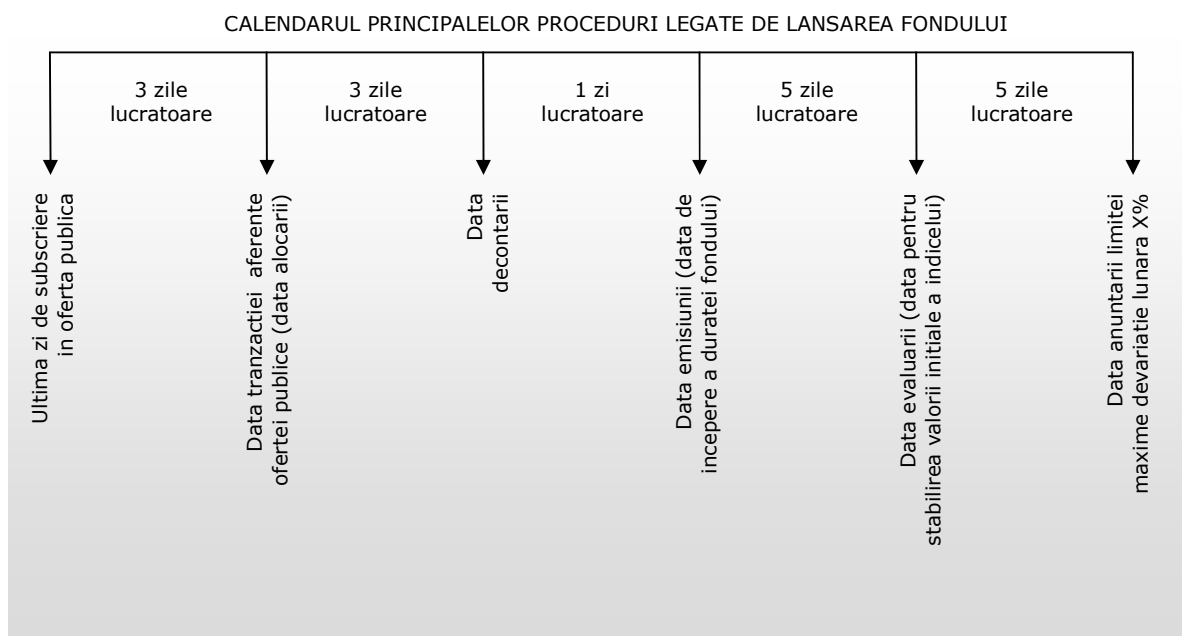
CALENDARUL PRINCIPALELOR PROCEDURI LEGATE DE LANSAREA FONDULUI

3 zile lucratoare

3 zile lucratoare

1 zi lucratoare

5 zile lucratoare

5 zile lucratoare

Ultima zi de subscriere in oferta publica

Data tranzactiei aferente ofertei publice (data alocarii)

Data decontarii

Data emisiunii (data de incepere a duratei fondului)

Data evaluarii (data pentru stabilirea valorii initiale a indicelui)

Data anuntarii limitei maxime de variatie lunara X%